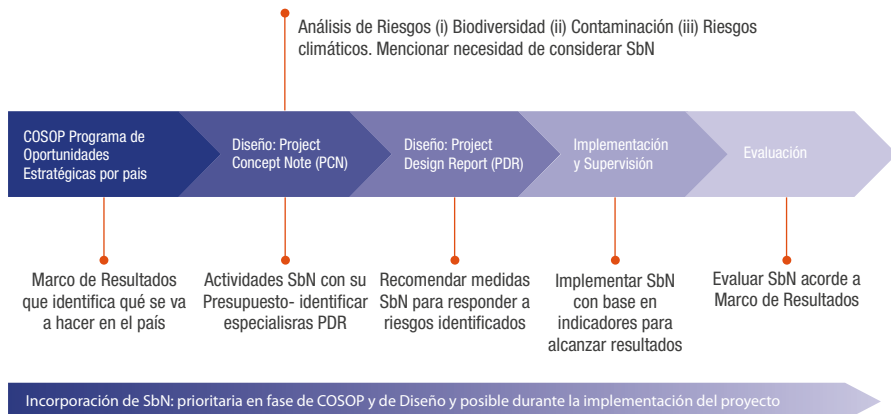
Análisis de Riesgos (i) Biodiversidad (ii) Contaminación (iii) Riesgos climáticos. Mencionar necesidad de considerar SbN

COSOP Programa de Oportunidades Estratégicas por país

Diseño: Project Concept Note (PCN)

Diseño: Project Design Report (PDR)

Implementación y Supervisión

Evaluación

Marco de Resultados que identifica qué se va a hacer en el país

Actividades SbN con su Presupuesto- identificar especialisras PDR

Recomendar medidas SbN para responder a riesgos identificados

Implementar SbN con base en indicadores para alcanzar resultados

Evaluar SbN acorde a Marco de Resultados

Incorporación de SbN: prioritaria en fase de COSOP y de Diseño y posible durante la implementación del proyecto